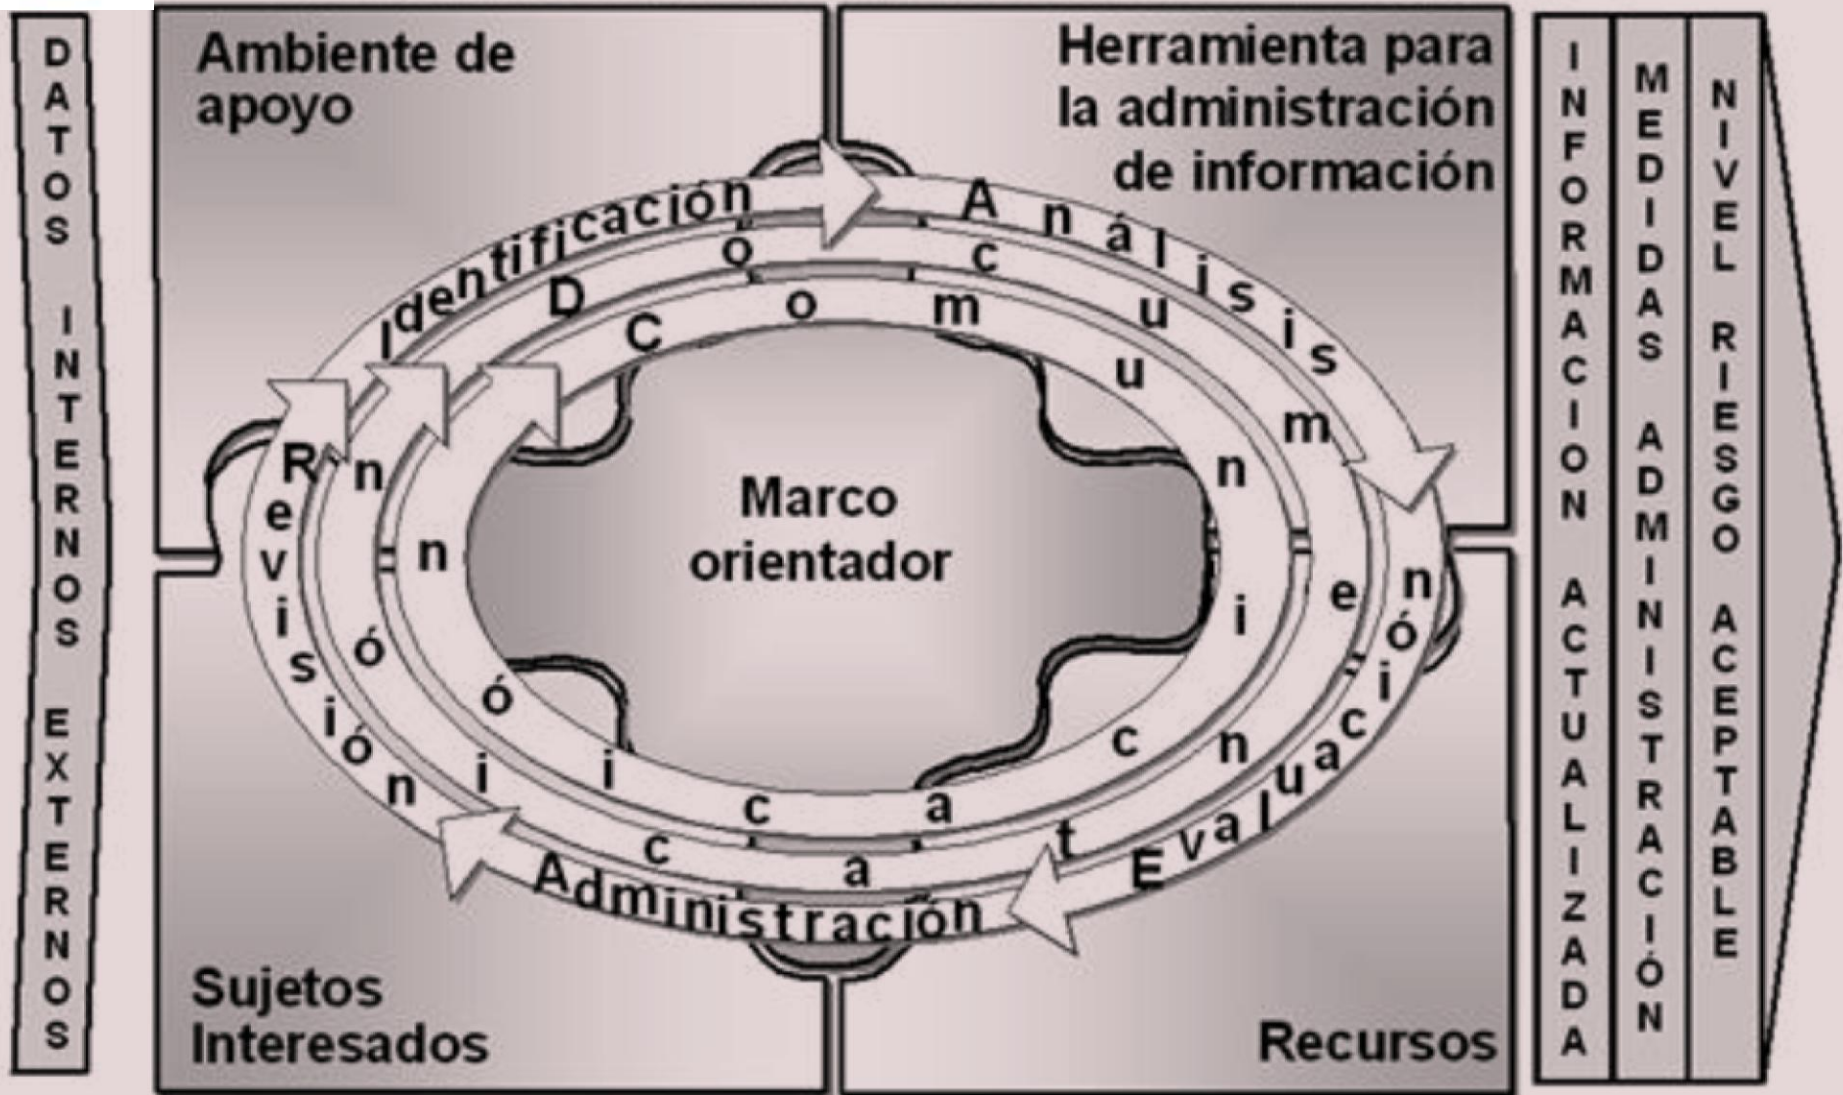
DATOS INTERNOS EXTERNOS

Ambiente de apoyo

Herramienta para la administración de información

Identificación

Análisis

Evaluación

Administración

Revisión

Documentación

Comunicación

Marco orientador

Sujetos Interesados

Recursos

INFORMACIÓN ACTUALIZADA

MEDIDAS ADMINISTRACIÓN

NIVEL RIESGO ACEPTABLE